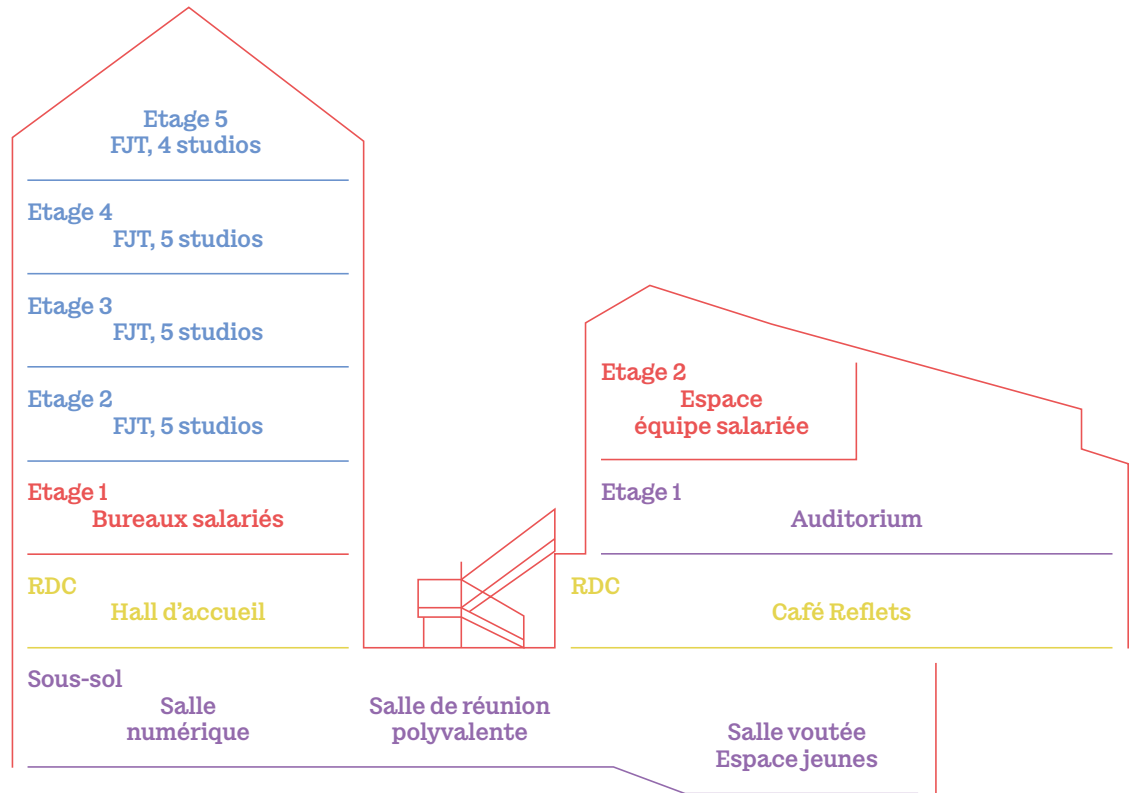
Etage 5
FJT, 4 studios

Etage 4
FJT, 5 studios

Etage 3
FJT, 5 studios

Etage 2
FJT, 5 studios

Etage 1
Bureaux salariés

RDC
Hall d'accueil

Sous-sol
Salle numérique

Salle de réunion polyvalente

Etage 2
Espace équipe salariée

Etage 1
Auditorium

RDC
Café Reflets

Salle voutée
Espace jeunes